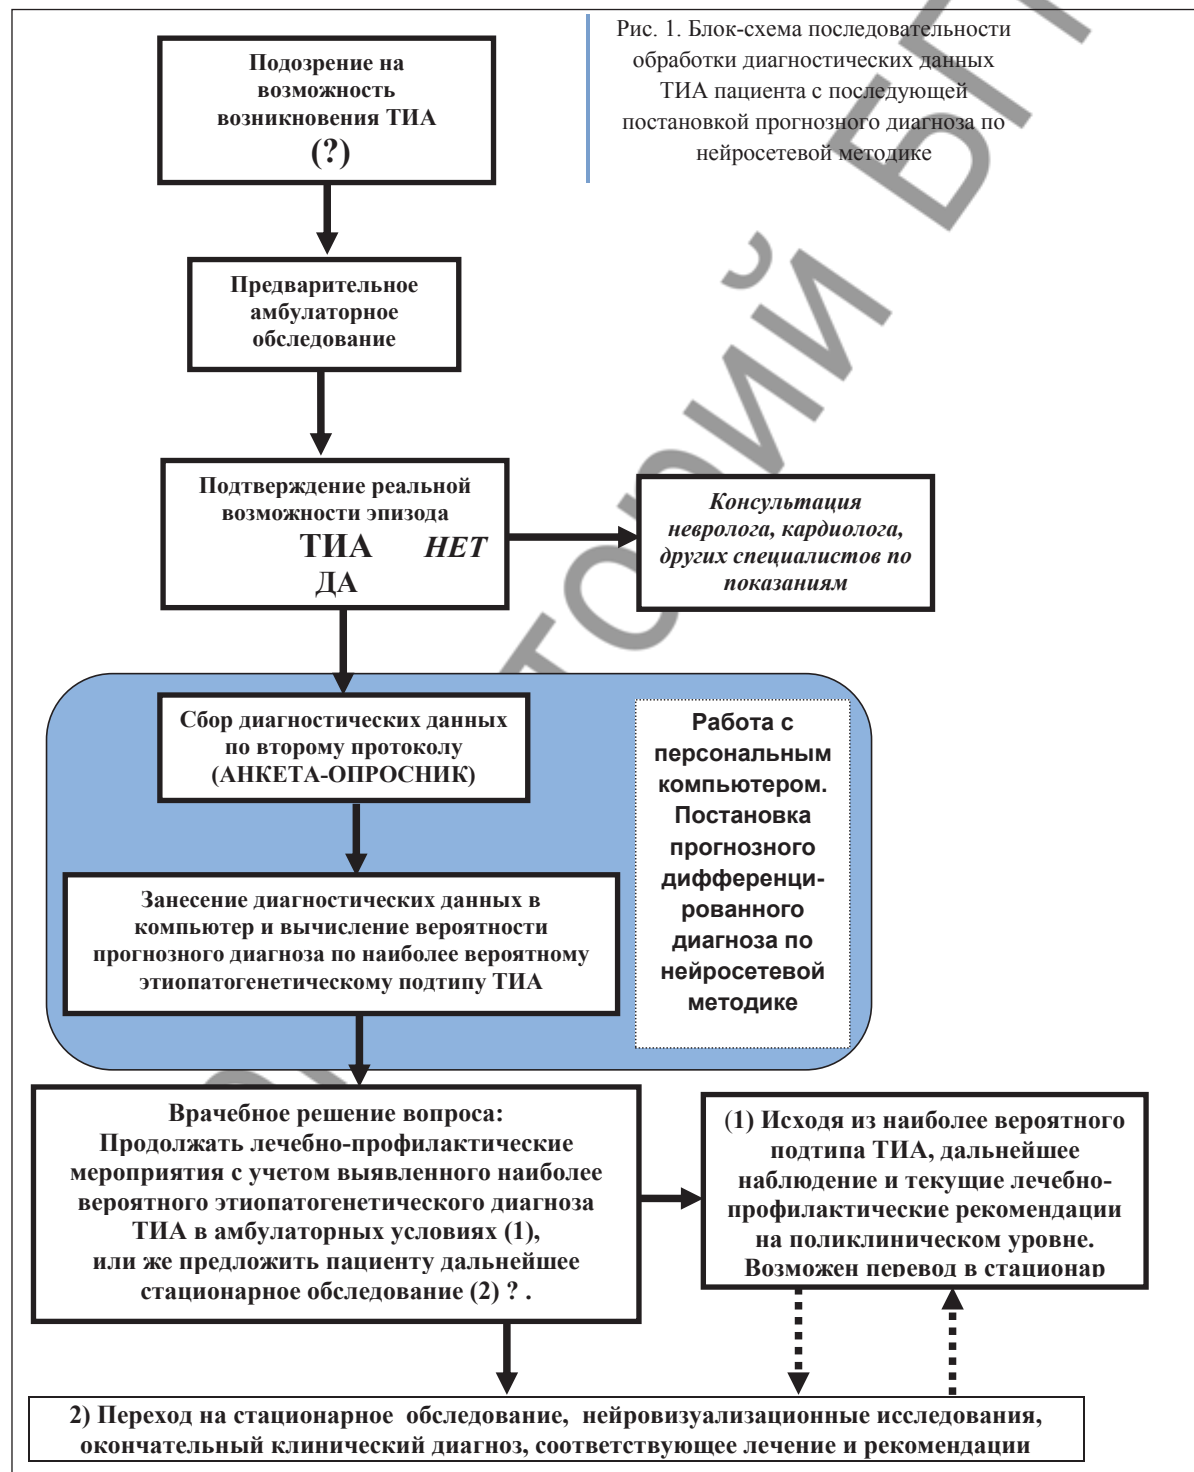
Рис. 1. Блок-схема последовательности обработки диагностических данных ТИА пациента с последующей постановкой прогнозного диагноза по нейросетевой методике

Подозрение на возможность возникновения ТИА
(?)

Предварительное амбулаторное обследование

Подтверждение реальной возможности эпизода
ТИА НЕТ
ДА

Консультация невролога, кардиолога, других специалистов по показаниям

Сбор диагностических данных по второму протоколу (АНКЕТА-ОПРОСНИК)

Занесение диагностических данных в компьютер и вычисление вероятности прогнозного диагноза по наиболее вероятному этиопатогенетическому подтипу ТИА

Работа с персональным компьютером. Постановка прогнозного дифференцированного диагноза по нейросетевой методике

Врачебное решение вопроса:
Продолжать лечебно-профилактические мероприятия с учетом выявленного наиболее вероятного этиопатогенетического диагноза ТИА в амбулаторных условиях (1),
или же предложить пациенту дальнейшее стационарное обследование (2) ? .

(1) Исходя из наиболее вероятного подтипа ТИА, дальнейшее наблюдение и текущие лечебно-профилактические рекомендации на поликлиническом уровне. Возможен перевод в стационар

2) Переход на стационарное обследование, нейровизуализационные исследования, окончательный клинический диагноз, соответствующее лечение и рекомендации